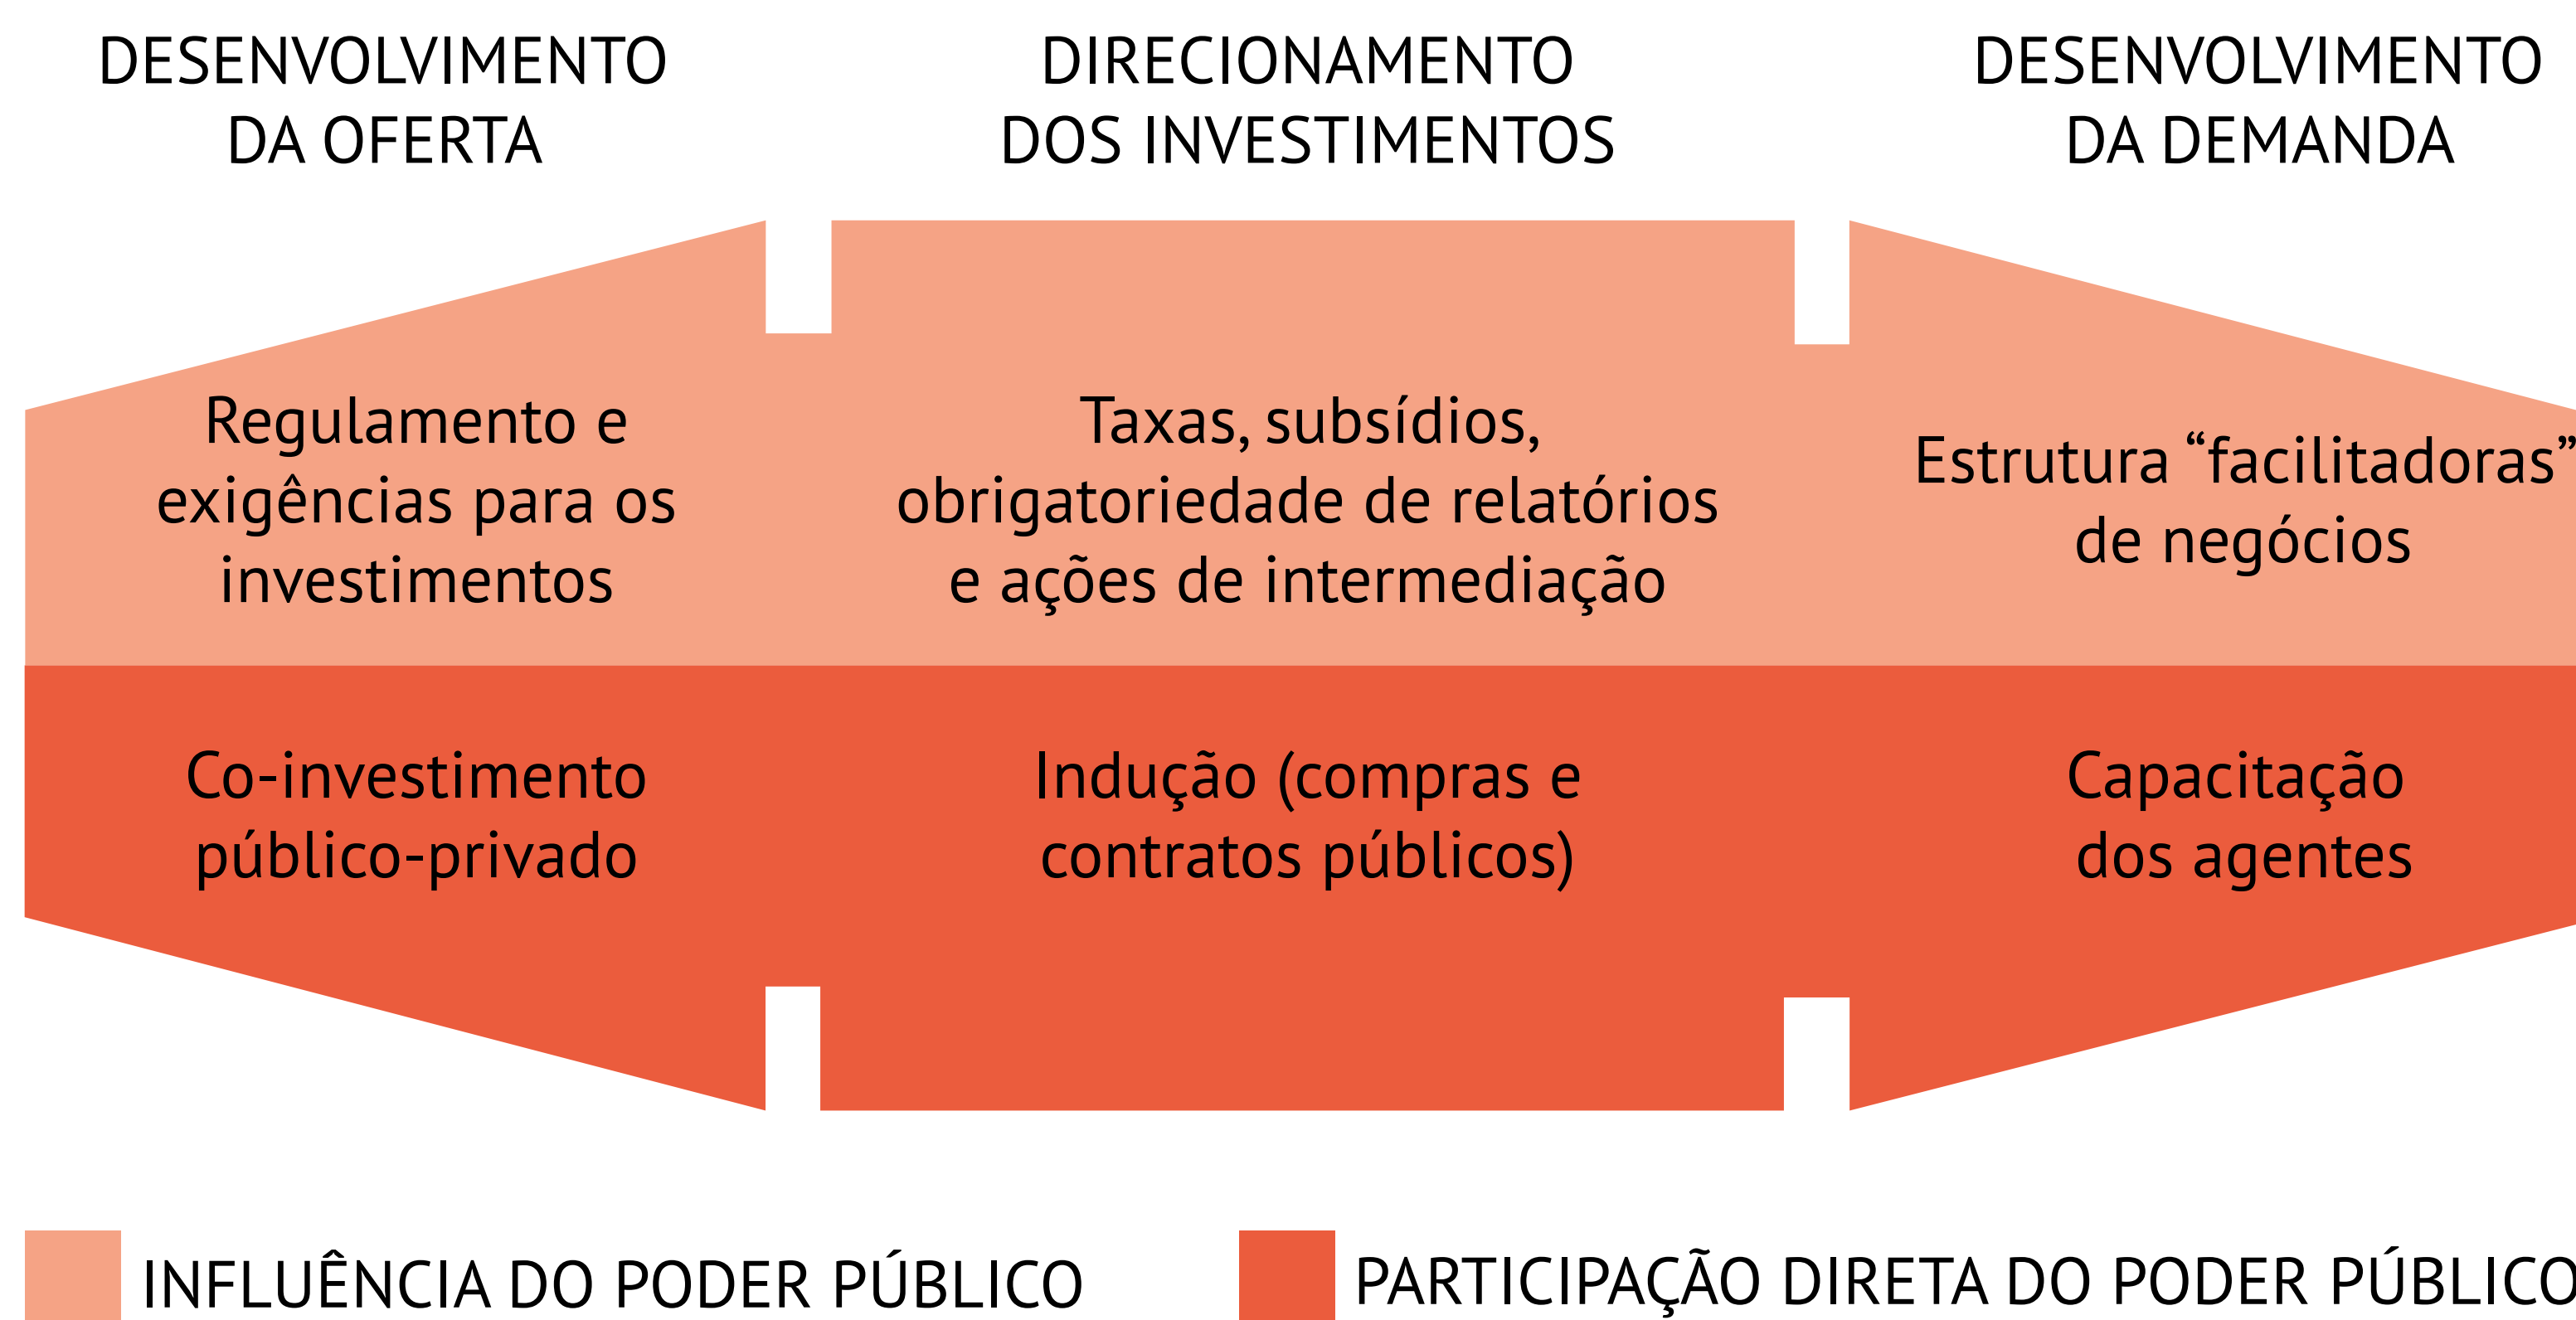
DESENVOLVIMENTO DA OFERTA

DIRECIONAMENTO DOS INVESTIMENTOS

DESENVOLVIMENTO DA DEMANDA

Regulamento e exigências para os investimentos

Taxas, subsídios, obrigatoriedade de relatórios e ações de intermediação

Estrutura “facilitadoras” de negócios

Co-investimento público-privado

Indução (compras e contratos públicos)

Capacitação dos agentes

INFLUÊNCIA DO PODER PÚBLICO

PARTICIPAÇÃO DIRETA DO PODER PÚBLICO